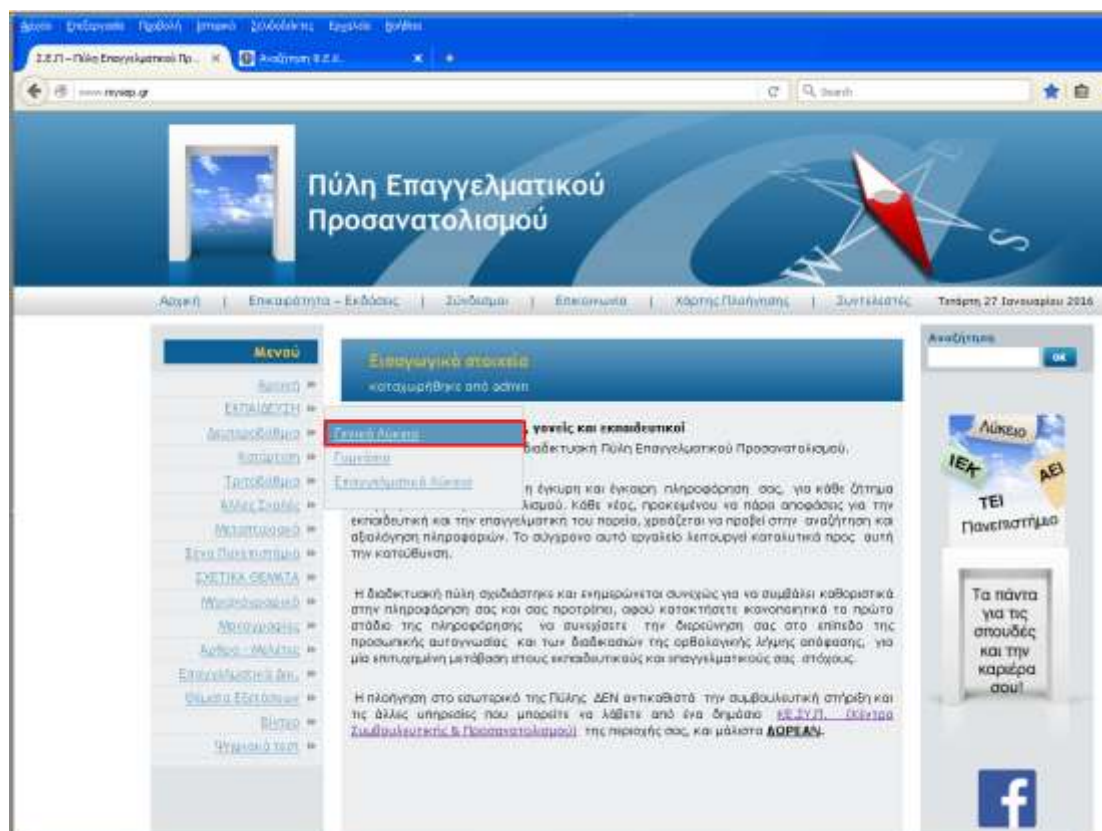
Αρχείο Επεξεργασία Προβολή Ιστορικό Σελιδοδείκτες Εργαλεία Βοήθεια

Σ.Ε.Π – Πύλη Επαγγελματικού Πρ... × Αναζήτηση Σ.Ε.Π. × +

www.mysep.gr

Search

Πύλη Επαγγελματικού Προσανατολισμού

Αρχική | Επικαιρότητα – Εκδόσεις | Σύνδεσμοι | Επικοινωνία | Χάρτης Πλοήγησης | Συντελεστές Τετάρτη 27 Ιανουαρίου 2016

Μενού

Αρχική
ΕΚΠΑΙΔΕΥΣΗ
Δευτεροβάθμια
Κατάρτιση
Τριτοβάθμια
Άλλες Σχολές
Μεταπτυχιακά
Ξένα Πανεπιστήμια
ΣΧΕΤΙΚΑ ΘΕΜΑΤΑ
Μεταπτυχιακά
Μεταγραφές
Άρθρα - Μελέτες
Επαγγελματικά Δικ.
Θέματα Εξετάσεων
Βίντεο
Ψηφιακά τεστ

Γενικό Λύκειο
Γυμνάσιο
Επαγγελματικό Λύκειο

Εισαγωγικά στοιχεία
καταχωρήθηκε από admin

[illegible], γονείς και εκπαιδευτικοί
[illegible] διαδικτυακή Πύλη Επαγγελματικού Προσανατολισμού.

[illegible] η έγκυρη και έγκαιρη πληροφόρηση σας, για κάθε ζήτημα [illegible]λισμού. Κάθε νέος, προκειμένου να πάρει αποφάσεις για την εκπαιδευτική και την επαγγελματική του πορεία, χρειάζεται να προβεί στην αναζήτηση και αξιολόγηση πληροφοριών. Το σύγχρονο αυτό εργαλείο λειτουργεί καταλυτικά προς αυτή την κατεύθυνση.

Η διαδικτυακή πύλη σχεδιάστηκε και ενημερώνεται συνεχώς για να συμβάλει καθοριστικά στην πληροφόρηση σας και σας προτρέπει, αφού κατακτήσετε ικανοποιητικά το πρώτο στάδιο της πληροφόρησης να συνεχίσετε την διερεύνηση σας στο επίπεδο της προσωπικής αυτογνωσίας και των διαδικασιών της ορθολογικής λήψης απόφασης, για μια επιτυχημένη μετάβαση στους εκπαιδευτικούς και επαγγελματικούς σας στόχους.

Η πλοήγηση στο εσωτερικό της Πύλης ΔΕΝ αντικαθιστά την συμβουλευτική στήριξη και τις άλλες υπηρεσίες που μπορείτε να λάβετε από ένα δημόσιο ΚΕ.ΣΥ.Π. (Κέντρο Συμβουλευτικής & Προσανατολισμού) της περιοχής σας, και μάλιστα ΔΩΡΕΑΝ.

Αναζήτηση
OK

Λύκειο
ΙΕΚ
ΑΕΙ
ΤΕΙ
Πανεπιστήμιο

Τα πάντα για τις σπουδές και την καριέρα σου!

f